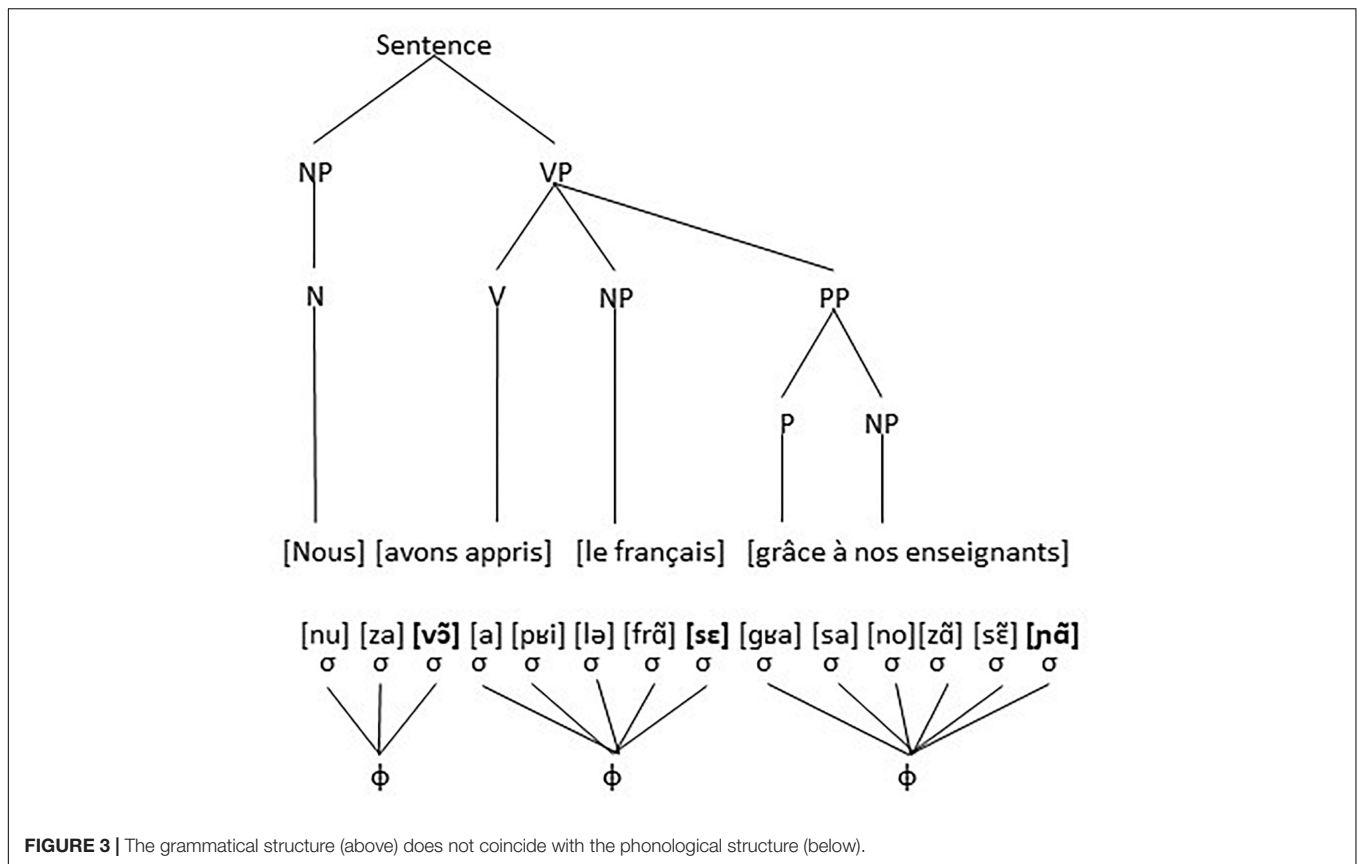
Sentence

NP

VP

N

V

NP

PP

P

NP

[Nous] [avons appris] [le français] [grâce à nos enseignants]

[nu] [za] **[vɔ̃]** [a] [pʁi] [lə] [frɑ̃] **[sɛ]** [gʁa] [sa] [no] [zɑ̃] [sɛ̃] **[ɲɑ̃]**

σ σ σ σ σ σ σ σ σ σ σ σ σ σ

ϕ ϕ ϕ

**FIGURE 3 |** The grammatical structure (above) does not coincide with the phonological structure (below).